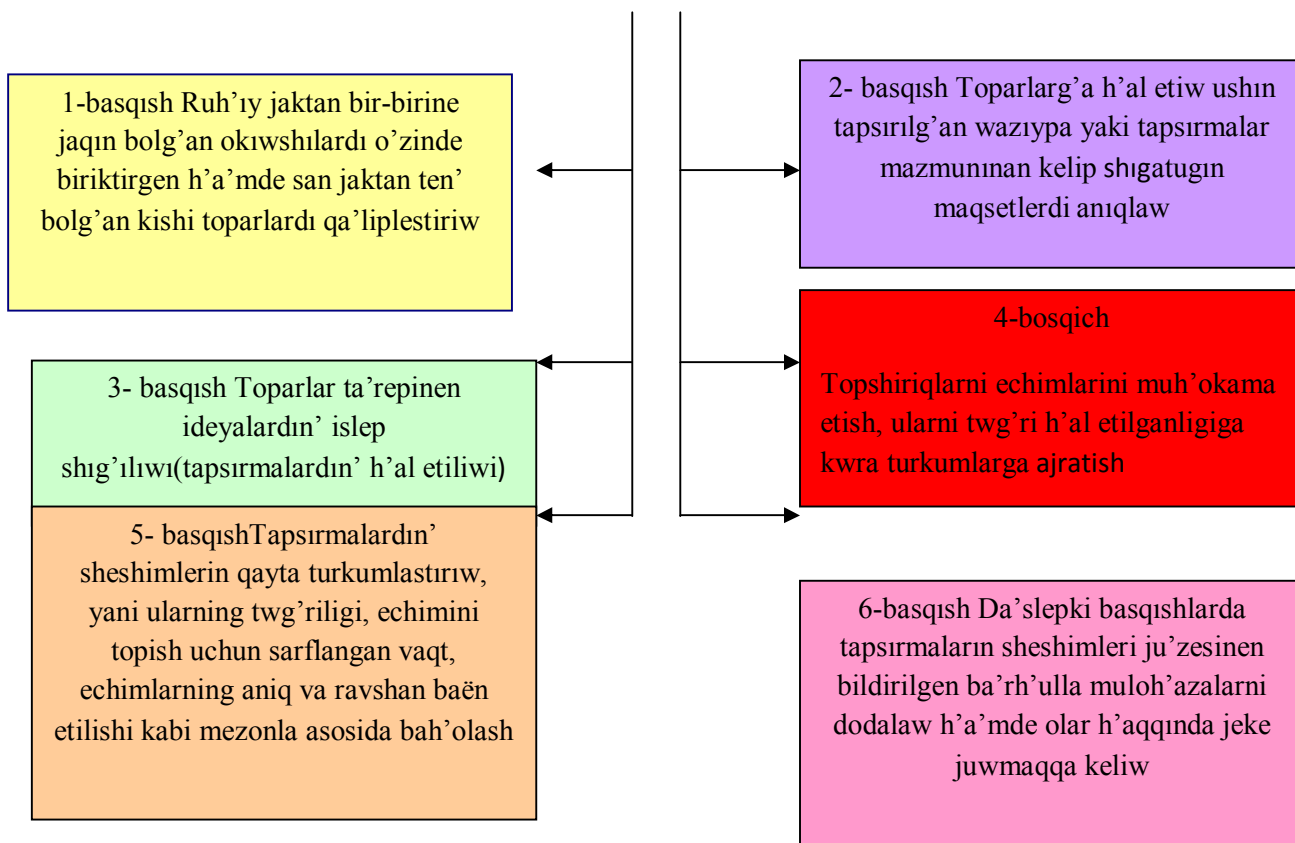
1-basqısh Ruh'ıy jaktan bir-birine jaqın bolg'an okıwshılardı o'zinde biriktirgen h'a'mde san jaktan ten' bolg'an kishi toparlardı qa'liplestiriw

2- basqısh Toparlarg'a h'al etiw ushın tapsırılg'an wazıypa yaki tapsırmalar mazmunınan kelip shıgatugın maqsetlerdi anıqlaw

3- basqısh Toparlar ta'repinen ideyalardın' islep shıg'ılıwı(tapsırmalardın' h'al etiliwi)

4-bosqich

Topshiriqlarni echimlarini muh'okama etish, ularni twg'ri h'al etilganligiga kwra turkumlarga ajratish

5- basqıshTapsırmalardın' sheshimlerin qayta turkumlastırıw, yani ularning twg'riligi, echimini topish uchun sarflangan vaqt, echimlarning aniq va ravshan baën etilishi kabi mezonla asosida bah'olash

6-basqısh Da'slepki basqıshlarda tapsırmaların sheshimleri ju'zesinen bildirilgen ba'rh'ulla muloh'azalarni dodalaw h'a'mde olar h'aqqında jeke juwmaqqa keliw